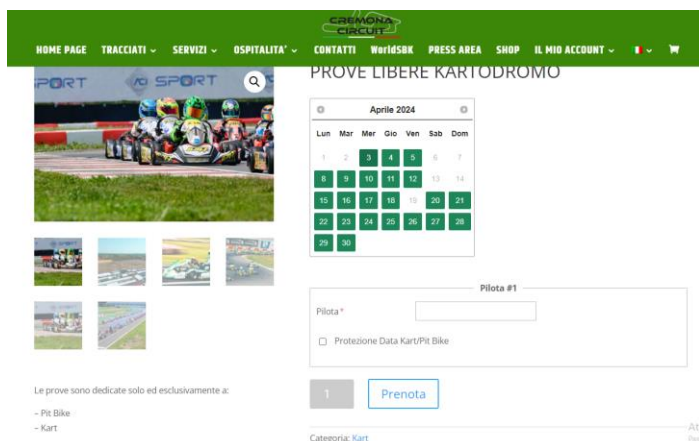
CREMONA CIRCUIT

HOME PAGE TRACCIATI ⌄ SERVIZI ⌄ OSPITALITA' ⌄ CONTATTI WorldSBK PRESS AREA SHOP IL MIO ACCOUNT ⌄

SPORT SPORT

PROVE LIBERE KARTODROMO

Aprile 2024

| Lun | Mar | Mer | Gio | Ven | Sab | Dom |
|---|---|---|---|---|---|---|
| 1 | 2 | 3 | 4 | 5 | 6 | 7 |
| 8 | 9 | 10 | 11 | 12 | 13 | 14 |
| 15 | 16 | 17 | 18 | 19 | 20 | 21 |
| 22 | 23 | 24 | 25 | 26 | 27 | 28 |
| 29 | 30 | | | | | |

Pilota #1

Pilota *

Protezione Data Kart/Pit Bike

1

Prenota

Le prove sono dedicate solo ed esclusivamente a:

– Pit Bike
– Kart

Categoria: Kart